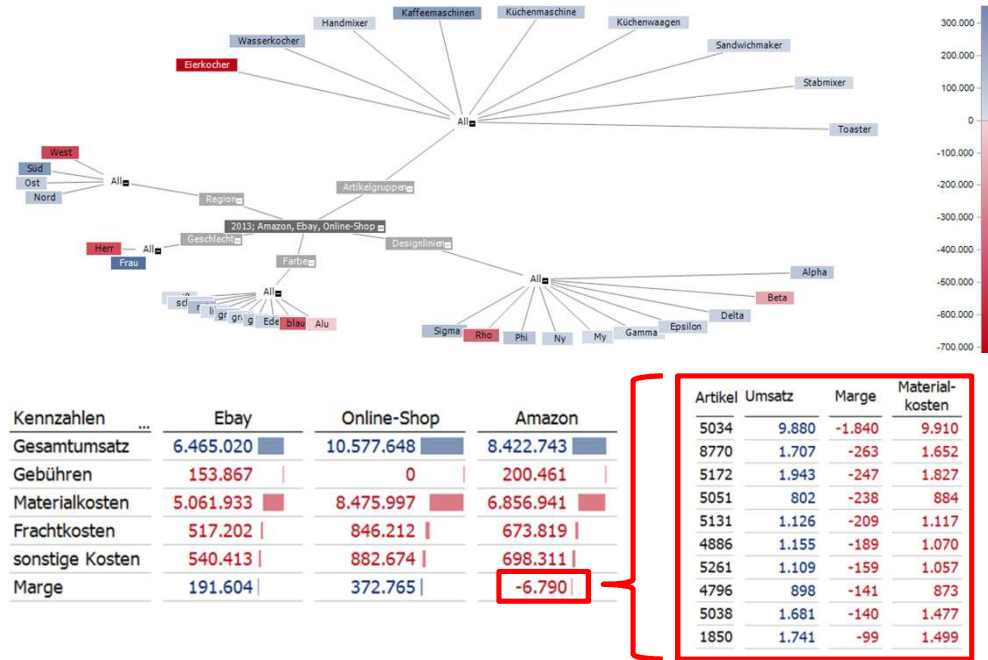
Handmixer
Kaffeemaschinen
Küchenmaschine
Küchenwaagen
Wasserkocher
Sandwichmaker
Eierkocher
Stabmixer
All
Toaster
West
Süd
All
Ost
Nord
Artikelgruppen
Region
2013; Amazon, Ebay, Online-Shop
Herr
All
Geschlecht
Designlinien
Frau
Farbe
Alpha
All
All
Beta
sc
li
gr
g
Ede
blau
Alu
Delta
Epsilon
Sigma
Rho
Phi
Ny
My
Gamma

300.000
200.000
100.000
0
-100.000
-200.000
-300.000
-400.000
-500.000
-600.000
-700.000

| Kennzahlen ... | Ebay | Online-Shop | Amazon |
|---|---|---|---|
| Gesamtumsatz | 6.465.020 | 10.577.648 | 8.422.743 |
| Gebühren | 153.867 | 0 | 200.461 |
| Materialkosten | 5.061.933 | 8.475.997 | 6.856.941 |
| Frachtkosten | 517.202 | 846.212 | 673.819 |
| sonstige Kosten | 540.413 | 882.674 | 698.311 |
| Marge | 191.604 | 372.765 | -6.790 |

| Artikel | Umsatz | Marge | Material-kosten |
|---|---|---|---|
| 5034 | 9.880 | -1.840 | 9.910 |
| 8770 | 1.707 | -263 | 1.652 |
| 5172 | 1.943 | -247 | 1.827 |
| 5051 | 802 | -238 | 884 |
| 5131 | 1.126 | -209 | 1.117 |
| 4886 | 1.155 | -189 | 1.070 |
| 5261 | 1.109 | -159 | 1.057 |
| 4796 | 898 | -141 | 873 |
| 5038 | 1.681 | -140 | 1.477 |
| 1850 | 1.741 | -99 | 1.499 |